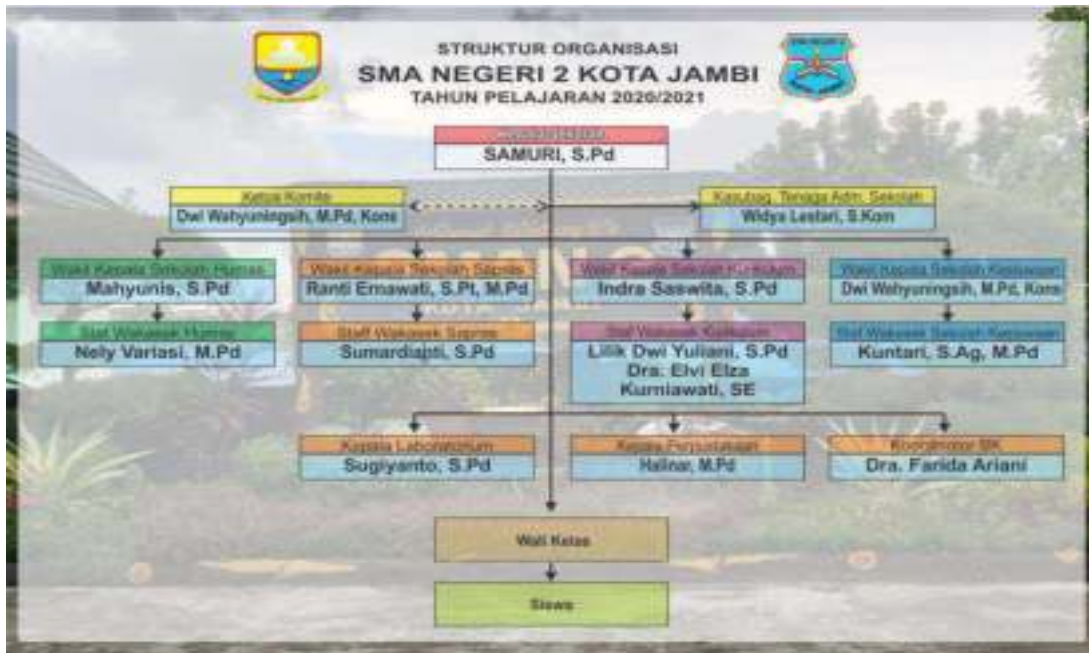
STRUKTUR ORGANISASI
SMA NEGERI 2 KOTA JAMBI
TAHUN PELAJARAN 2020/2021

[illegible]
SAMURI, S.Pd

Ketua Komite
Dwi Wahyuningsih, M.Pd, Kons

Kasubag. Tenaga Adm. Sekolah
Widya Lestari, S.Kom

Wakil Kepala Sekolah Humas
Mahyunis, S.Pd

Wakil Kepala Sekolah Sapras
Ranti Ernawati, S.Pt, M.Pd

Wakil Kepala Sekolah Kurikulum
Indra Saswita, S.Pd

Wakil Kepala Sekolah Kesiswaan
Dwi Wahyuningsih, M.Pd, Kons

Staf Wakasek Humas
Nely Variasi, M.Pd

Staf Wakasek Sapras
Sumardiapti, S.Pd

Staf Wakasek Kurikulum
Lilik Dwi Yuliani, S.Pd
Dra. Elvi Elza
Kurniawati, SE

Staf Wakasek Sekolah Kesiswaan
Kuntari, S.Ag, M.Pd

Kepala Laboratorium
Sugiyanto, S.Pd

Kepala Perpustakaan
Halinar, M.Pd

Koordinator BK
Dra. Farida Ariani

Wali Kelas

Siswa